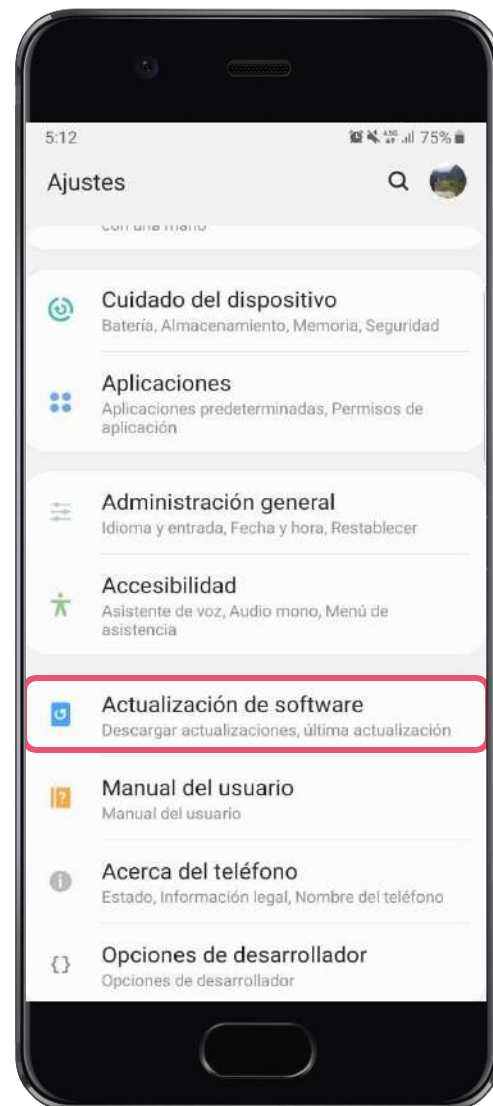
5:12

75%

Ajustes

con una mano

Cuidado del dispositivo
Batería, Almacenamiento, Memoria, Seguridad

Aplicaciones
Aplicaciones predeterminadas, Permisos de aplicación

Administración general
Idioma y entrada, Fecha y hora, Restablecer

Accesibilidad
Asistente de voz, Audio mono, Menú de asistencia

Actualización de software
Descargar actualizaciones, última actualización

Manual del usuario
Manual del usuario

Acerca del teléfono
Estado, Información legal, Nombre del teléfono

Opciones de desarrollador
Opciones de desarrollador